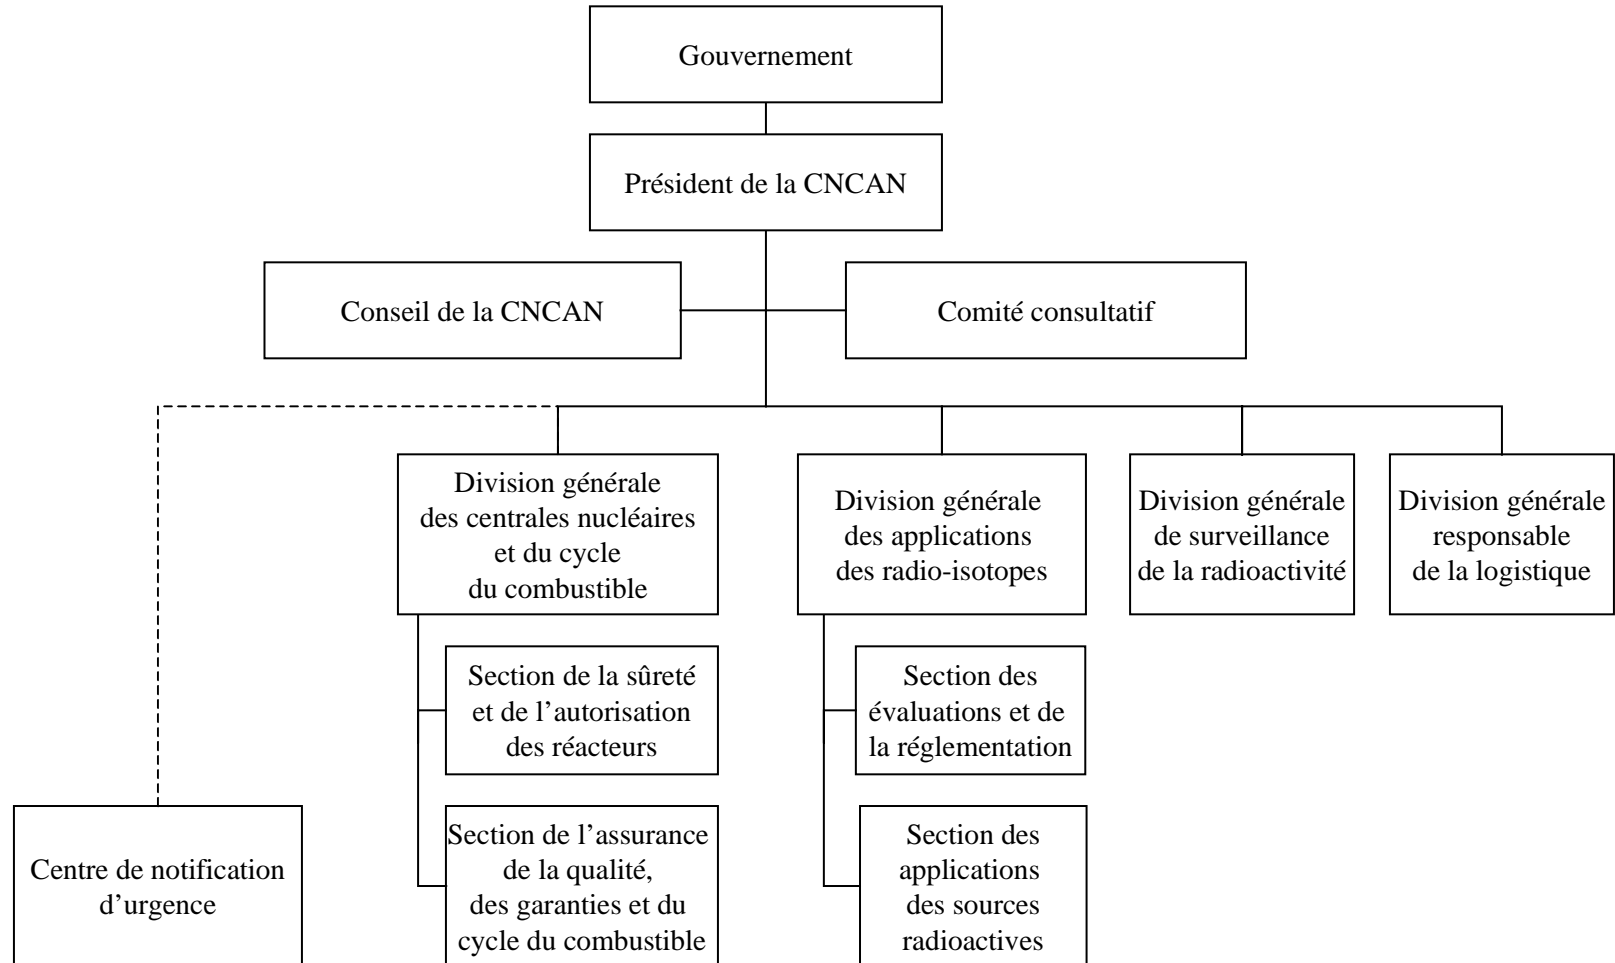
Gouvernement

Président de la CNCAN

Conseil de la CNCAN

Comité consultatif

Division générale des centrales nucléaires et du cycle du combustible

Section de la sûreté et de l'autorisation des réacteurs

Section de l'assurance de la qualité, des garanties et du cycle du combustible

Division générale des applications des radio-isotopes

Section des évaluations et de la réglementation

Section des applications des sources radioactives

Division générale de surveillance de la radioactivité

Division générale responsable de la logistique

Centre de notification d'urgence